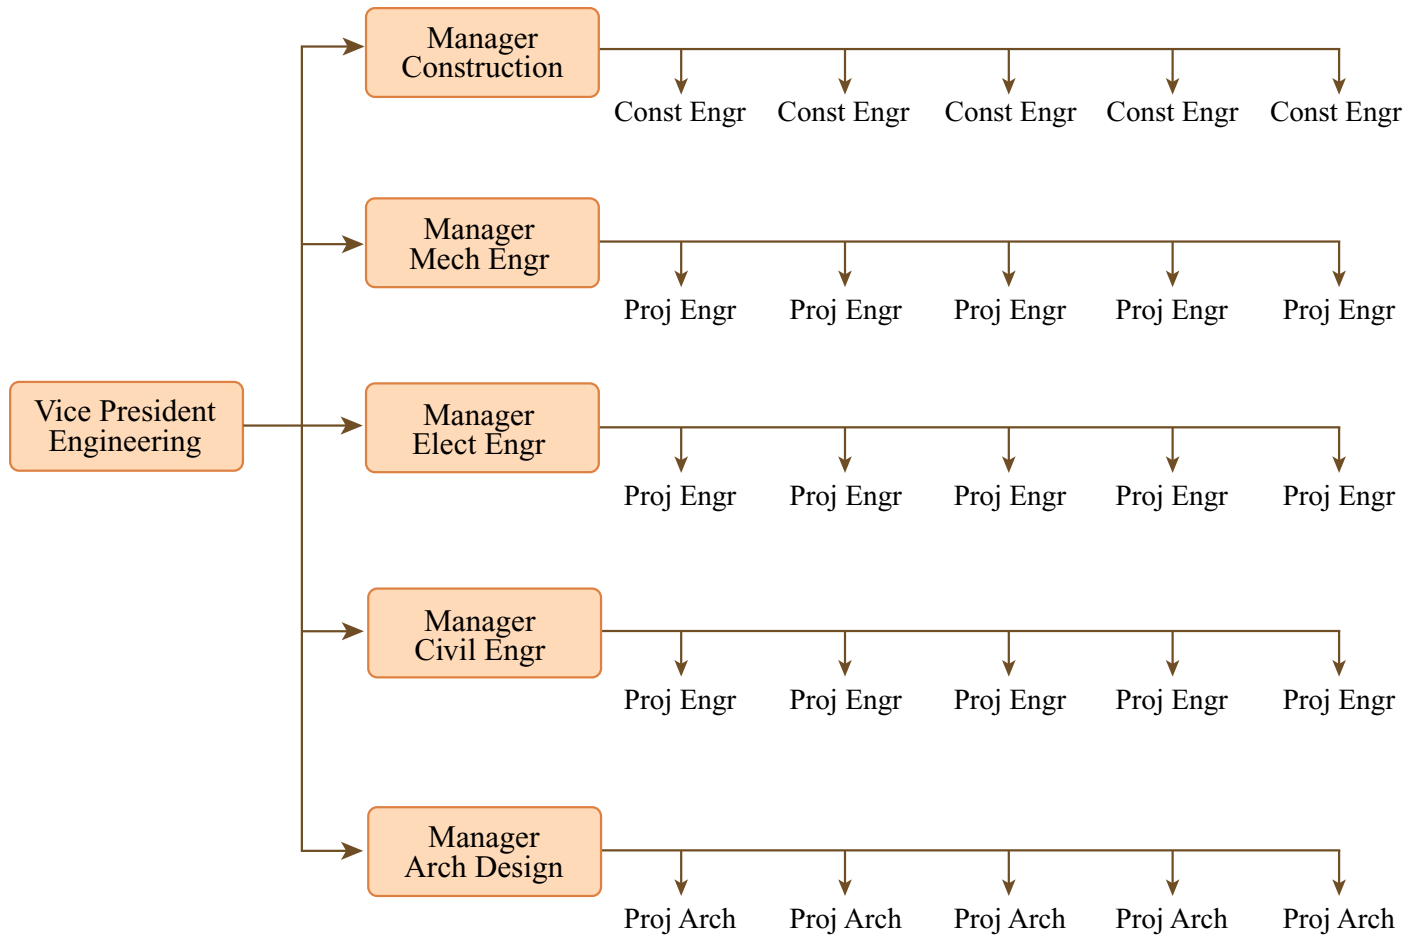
Vice President Engineering

Manager Construction

Const Engr Const Engr Const Engr Const Engr Const Engr

Manager Mech Engr

Proj Engr Proj Engr Proj Engr Proj Engr Proj Engr

Manager Elect Engr

Proj Engr Proj Engr Proj Engr Proj Engr Proj Engr

Manager Civil Engr

Proj Engr Proj Engr Proj Engr Proj Engr Proj Engr

Manager Arch Design

Proj Arch Proj Arch Proj Arch Proj Arch Proj Arch